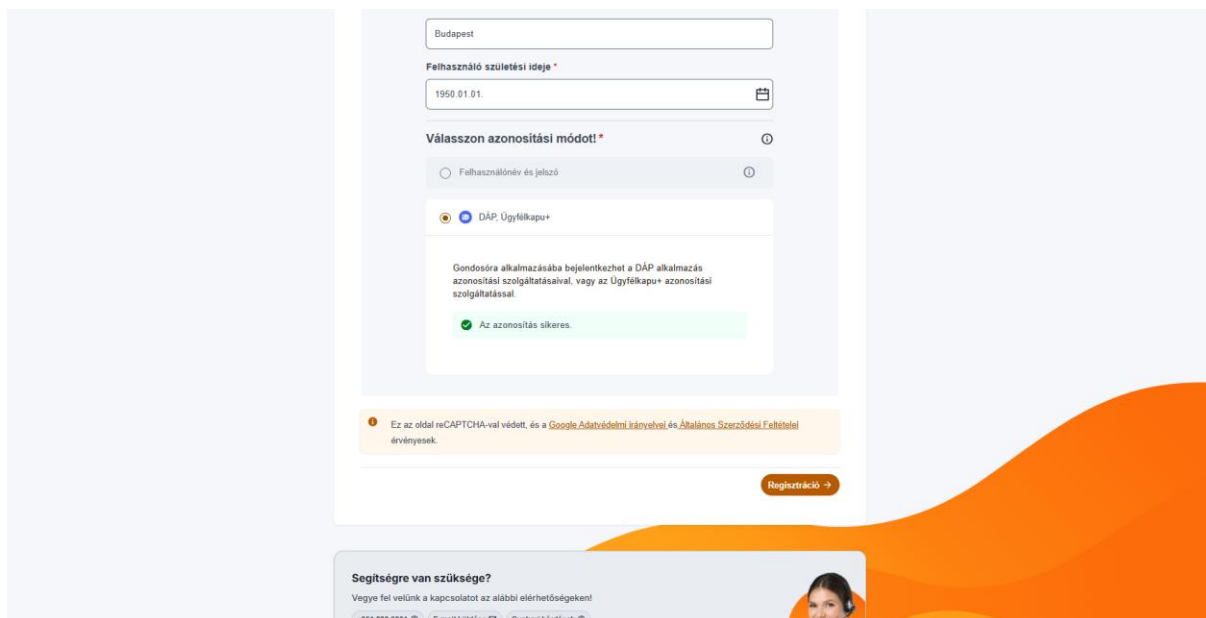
Budapest

Felhasználó születési ideje *

1950.01.01.

Válasszon azonosítási módot! *

Felhasználónév és jelszó

DÁP, Ügyfélkapu+

Gondosóra alkalmazásába bejelentkezhet a DÁP alkalmazás azonosítási szolgáltatásaival, vagy az Ügyfélkapu+ azonosítási szolgáltatással.

Az azonosítás sikeres.

Ez az oldal reCAPTCHA-val védett, és a Google Adatvédelmi irányelvei és Általános Szerződési Feltételei érvényesek.

Regisztráció →

Segítségre van szüksége?

Vegye fel velünk a kapcsolatot az alábbi elérhetőségeken!

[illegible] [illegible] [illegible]